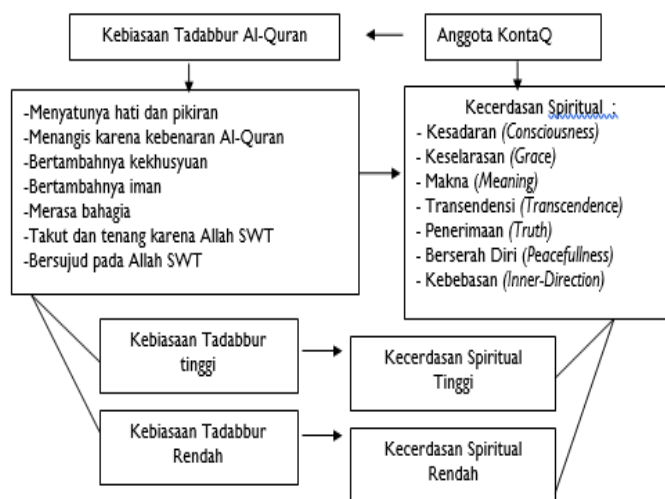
Kebiasaan Tadabbur Al-Quran

Anggota KontaQ

-Menyatunya hati dan pikiran
-Menangis karena kebenaran Al-Quran
-Bertambahnya kekhusyuan
-Bertambahnya iman
-Merasa bahagia
-Takut dan tenang karena Allah SWT
-Bersujud pada Allah SWT

Kecerdasan Spiritual :
- Kesadaran (Consciousness)
- Keselarasan (Grace)
- Makna (Meaning)
- Transendensi (Transcendence)
- Penerimaan (Truth)
- Berserah Diri (Peacefullness)
- Kebebasan (Inner-Direction)

Kebiasaan Tadabbur tinggi

Kecerdasan Spiritual Tinggi

Kebiasaan Tadabbur Rendah

Kecerdasan Spiritual Rendah